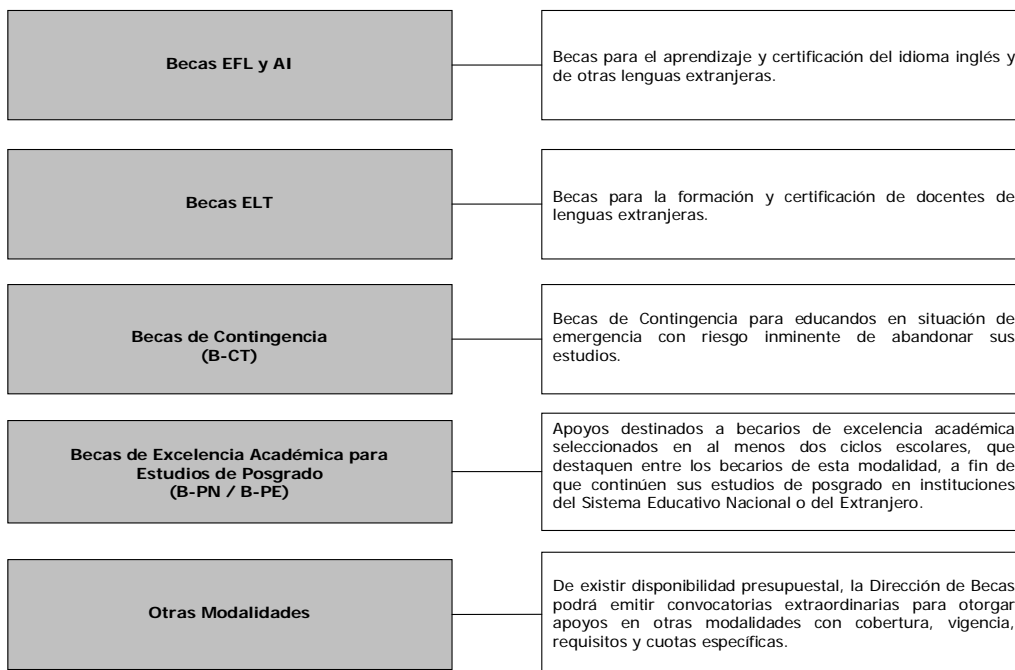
Becas EFL y AI

Becas para el aprendizaje y certificación del idioma inglés y de otras lenguas extranjeras.

Becas ELT

Becas para la formación y certificación de docentes de lenguas extranjeras.

Becas de Contingencia
(B-CT)

Becas de Contingencia para educandos en situación de emergencia con riesgo inminente de abandonar sus estudios.

Becas de Excelencia Académica para Estudios de Posgrado
(B-PN / B-PE)

Apoyos destinados a becarios de excelencia académica seleccionados en al menos dos ciclos escolares, que destaquen entre los becarios de esta modalidad, a fin de que continúen sus estudios de posgrado en instituciones del Sistema Educativo Nacional o del Extranjero.

Otras Modalidades

De existir disponibilidad presupuestal, la Dirección de Becas podrá emitir convocatorias extraordinarias para otorgar apoyos en otras modalidades con cobertura, vigencia, requisitos y cuotas específicas.